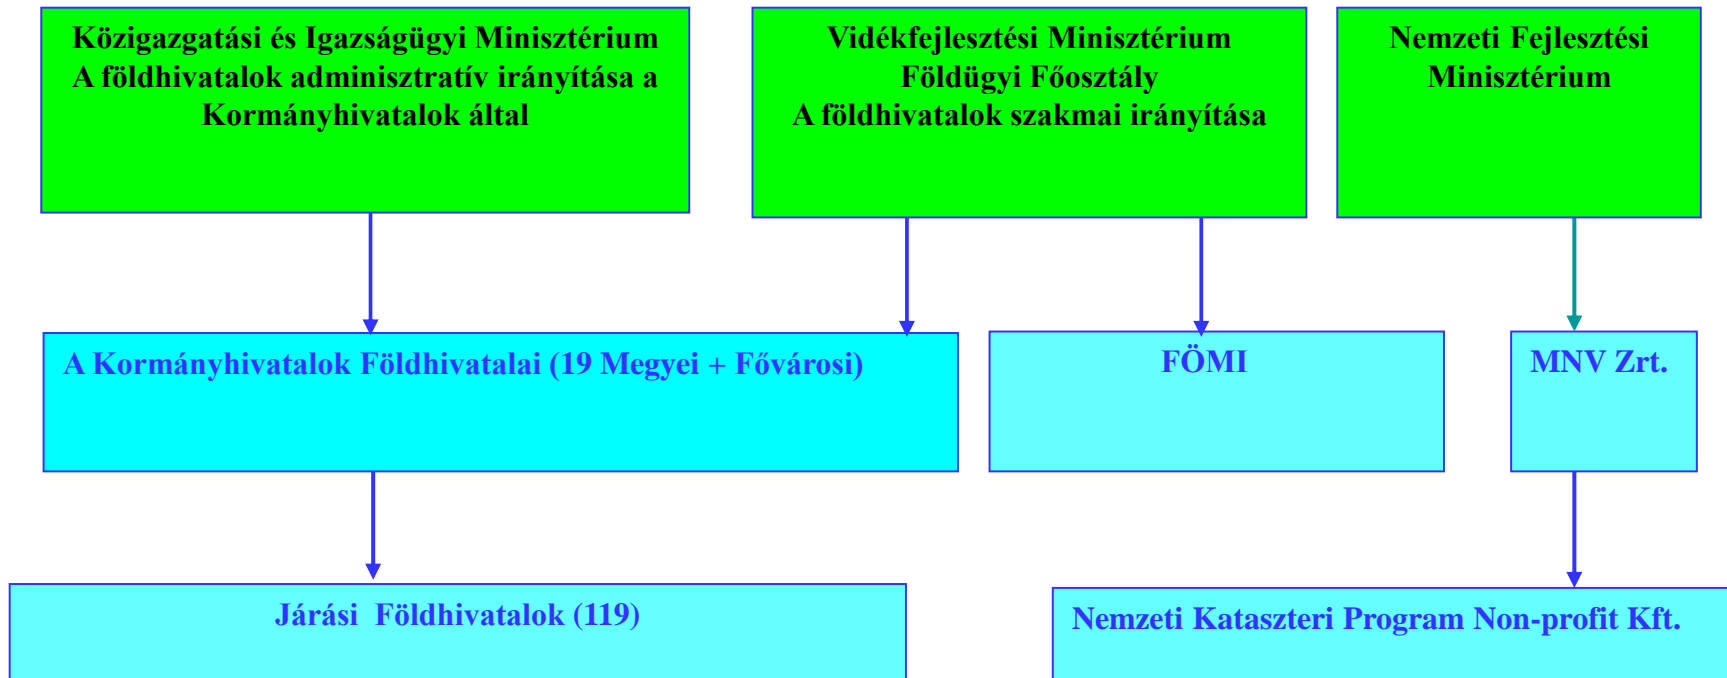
Közigazgatási és Igazságügyi Minisztérium
A földhivatalok adminisztratív irányítása a Kormányhivatalok által

Vidékfejlesztési Minisztérium
Földügyi Főosztály
A földhivatalok szakmai irányítása

Nemzeti Fejlesztési Minisztérium

A Kormányhivatalok Földhivatalai (19 Megyei + Fővárosi)

FÖMI

MNV Zrt.

Járási Földhivatalok (119)

Nemzeti Kataszteri Program Non-profit Kft.